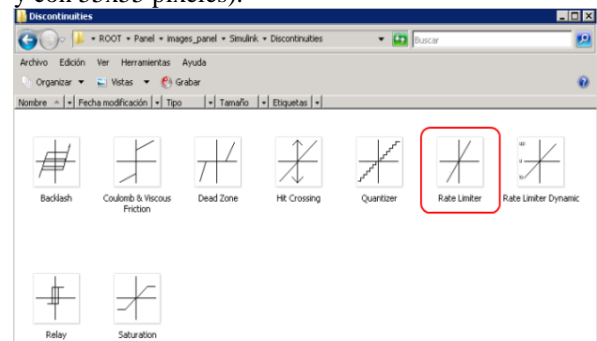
y con 30x30 píxeles).

Discontinuities

ROOT ▸ Panel ▸ images_panel ▸ Simulink ▸ Discontinuities

Buscar

Archivo Edición Ver Herramientas Ayuda

Organizar ▾ Vistas ▾ Grabar

Nombre | Fecha modificación | Tipo | Tamaño | Etiquetas

Backlash

Coulomb & Viscous Friction

Dead Zone

Hit Crossing

Quantizer

Rate Limiter

Rate Limiter Dynamic

Relay

Saturation